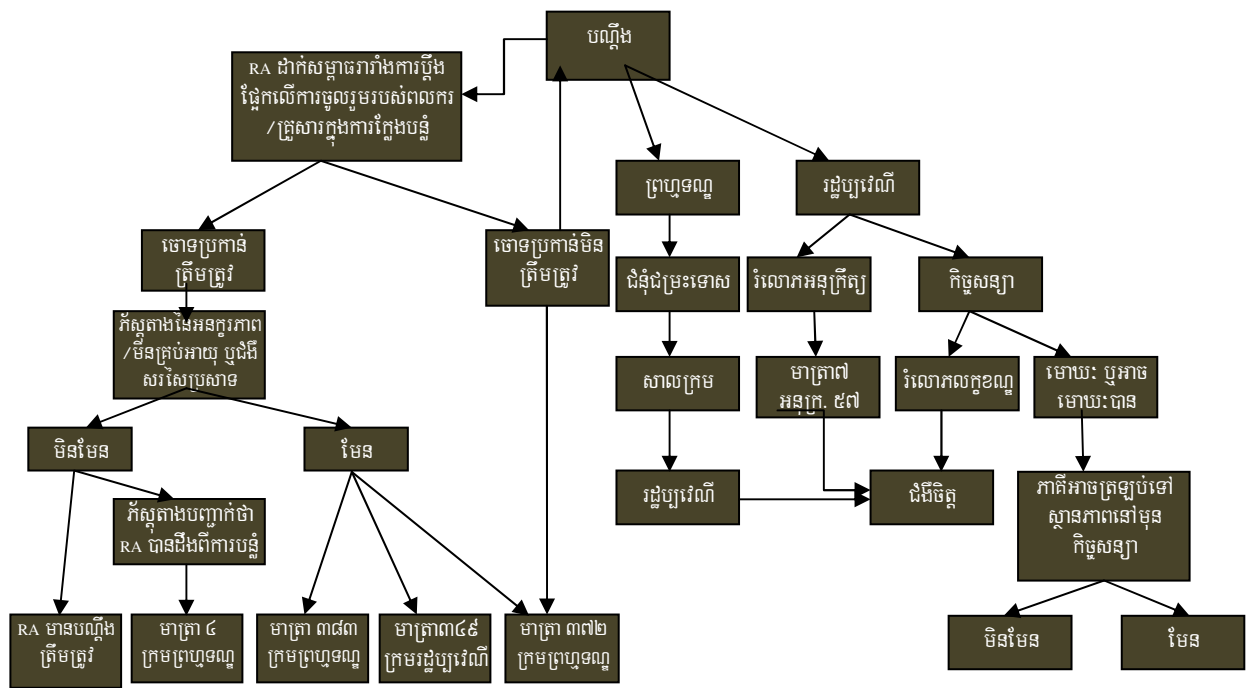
បណ្ដឹង

RA ដាក់សម្ពាធរារាំងការប្ដឹង ផ្អែកលើការចូលរួមរបស់ពលករ /គ្រួសារក្នុងការក្លែងបន្លំ

ព្រហ្មទណ្ឌ

រដ្ឋប្បវេណី

ចោទប្រកាន់ត្រឹមត្រូវ

ចោទប្រកាន់មិនត្រឹមត្រូវ

ជំនុំជម្រះទោស

រំលោភអនុក្រឹត្យ

កិច្ចសន្យា

ភ័ស្តុតាងនៃអនក្ខរភាព /មិនគ្រប់អាយុ ឬជំងឺសរសៃប្រសាទ

សាលក្រម

មាត្រា៧ អនុក្រ. ៥៧

រំលោភលក្ខខណ្ឌ

មោឃៈ ឬអាចមោឃៈបាន

មិនមែន

មែន

រដ្ឋប្បវេណី

ជំងឺចិត្ត

ភ័ស្តុតាងបញ្ជាក់ថា RA បានដឹងពីការបន្លំ

ភាគីអាចត្រឡប់ទៅស្ថានភាពនៅមុនកិច្ចសន្យា

RA មានបណ្ដឹងត្រឹមត្រូវ

មាត្រា ៤ ក្រមព្រហ្មទណ្ឌ

មាត្រា ៣៨៣ ក្រមព្រហ្មទណ្ឌ

មាត្រា៣៤៥ ក្រមរដ្ឋប្បវេណី

មាត្រា ៣៧២ ក្រមព្រហ្មទណ្ឌ

មិនមែន

មែន